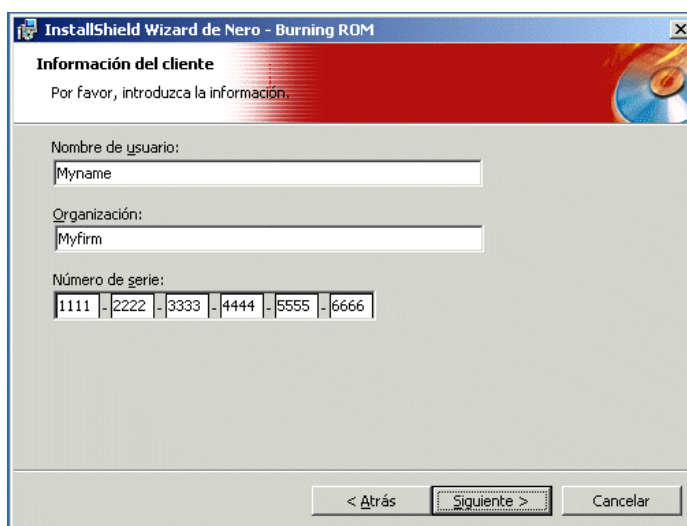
InstallShield Wizard de Nero - Burning ROM

Información del cliente

Por favor, introduzca la información.

Nombre de usuario:

Myname

Organización:

Myfirm

Número de serie:

1111 - 2222 - 3333 - 4444 - 5555 - 6666

< Atrás

Siguiente >

Cancelar